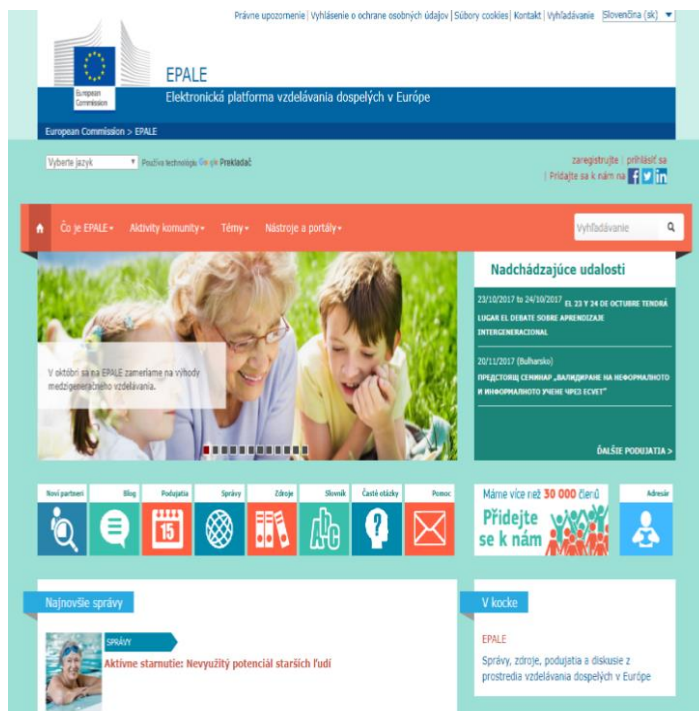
Právne upozornenie | Vyhlásenie o ochrane osobných údajov | Súbory cookies | Kontakt | Vyhľadávanie Slovenčina (sk)

European Commission

EPALE
Elektronická platforma vzdelávania dospelých v Európe

European Commission > EPALE

Vyberte jazyk Používa technológiu Google Prekladač

zaregistrujte | prihlásiť sa
| Pridajte sa k nám na

Čo je EPALE Aktivity komunity Témy Nástroje a portály Vyhľadávanie

V októbri sa na EPALE zameriame na výhody medzigeneračného vzdelávania.

Nadchádzajúce udalosti

23/10/2017 to 24/10/2017 EL 23 Y 24 DE OCTUBRE TENDRÁ LUGAR EL DEBATE SOBRE APRENDIZAJE INTERGENERACIONAL

20/11/2017 (Bulharsko)
ПРЕДСТОЯЩ СЕМИНАР „ВАЛИДИРАНЕ НА НЕФОРМАЛНОТО И ИНФОРМАЛНОТО УЧЕНЕ ЧРЕЗ ECVET"

ĎALŠIE PODUJATIA >

Noví partneri Blog Podujatia Správy Zdroje Slovník Časté otázky Pomoc

15

Máme více než 30 000 členů
Přidejte se k nám

Adresár

Najnovšie správy

SPRÁVY
Aktívne starnutie: Nevyužitý potenciál starších ľudí

V kocke

EPALE
Správy, zdroje, podujatia a diskusie z prostredia vzdelávania dospelých v Európe